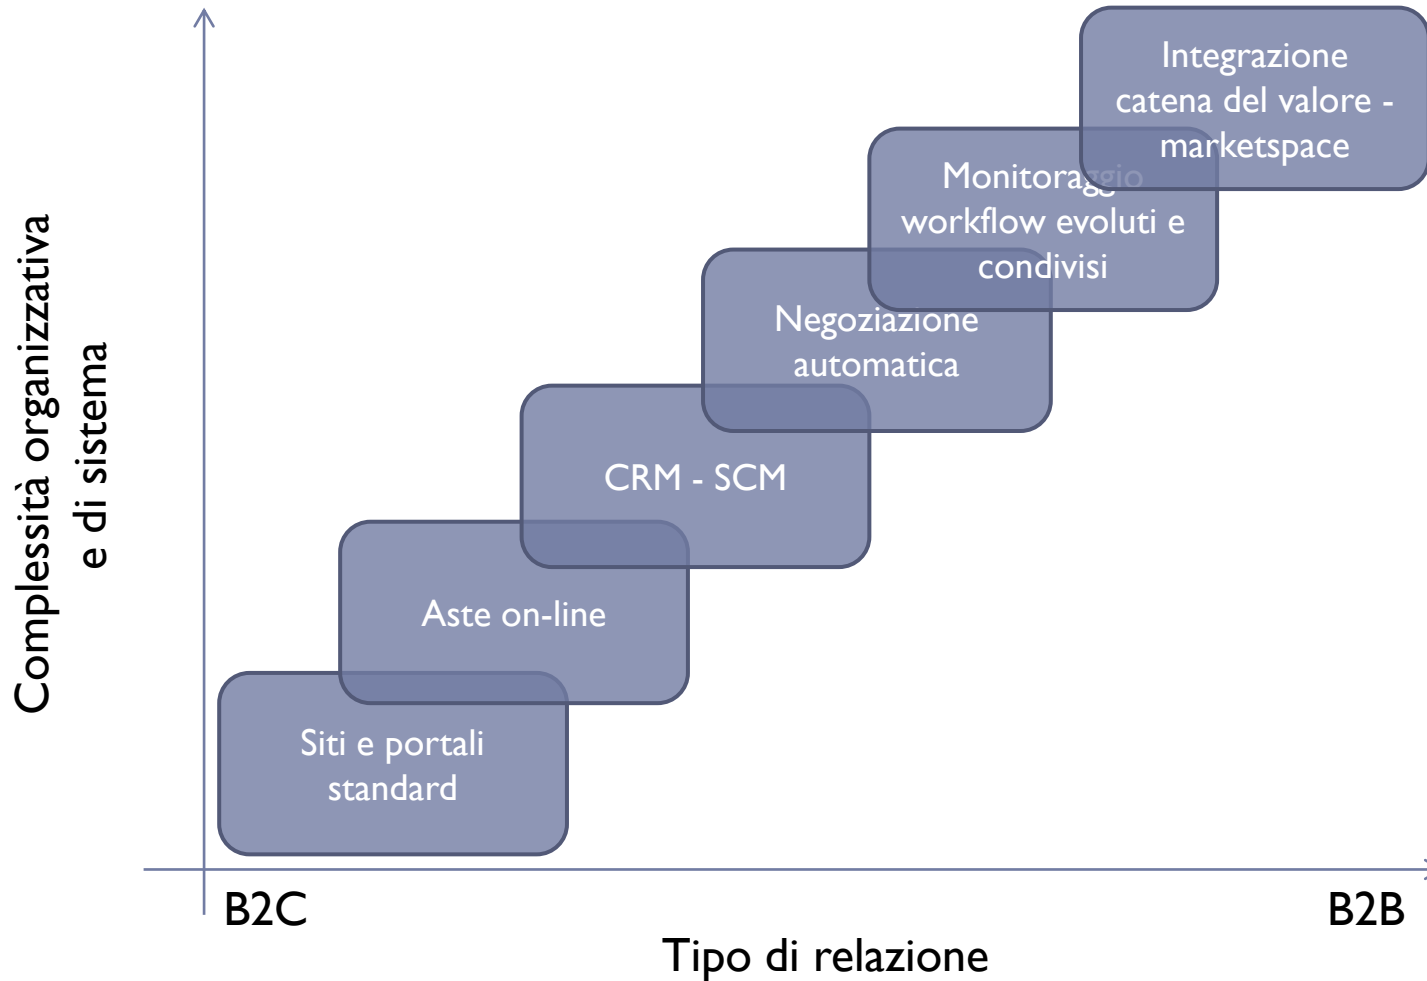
Complessità organizzativa e di sistema

Integrazione catena del valore - marketspace

Monitoraggio workflow evoluti e condivisi

Negoziazione automatica

CRM - SCM

Aste on-line

Siti e portali standard

B2C

B2B

Tipo di relazione